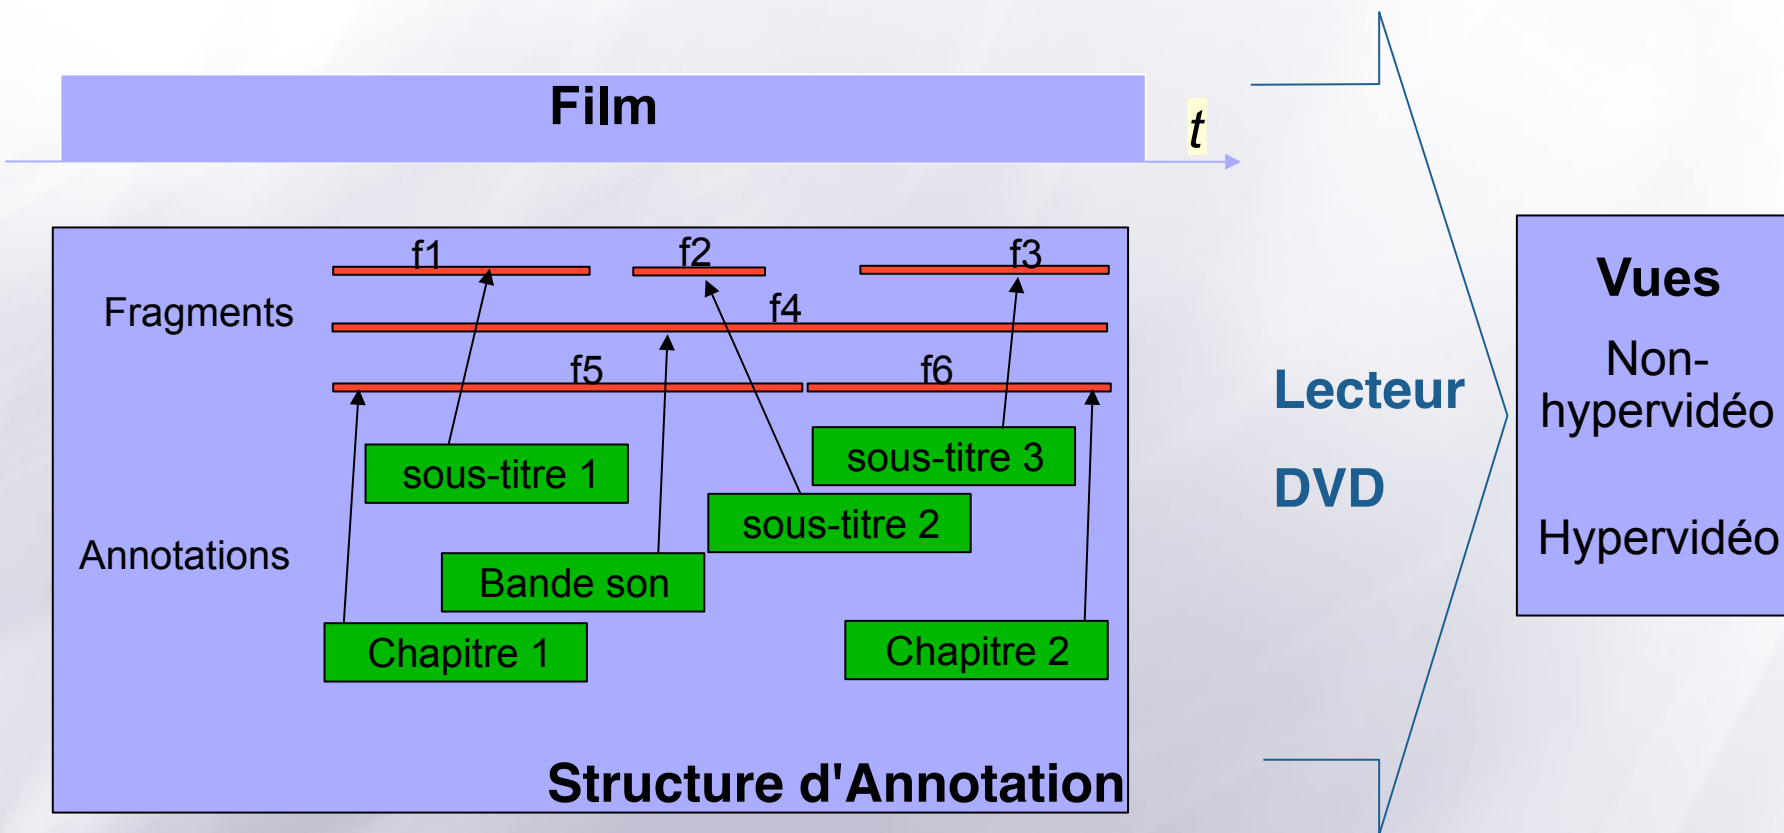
Film

t

f1

f2

f3

Fragments

f4

f5

f6

sous-titre 1

sous-titre 3

sous-titre 2

Bande son

Annotations

Chapitre 1

Chapitre 2

Structure d'Annotation

Lecteur

DVD

Vues

Non-hypervidéo

Hypervidéo